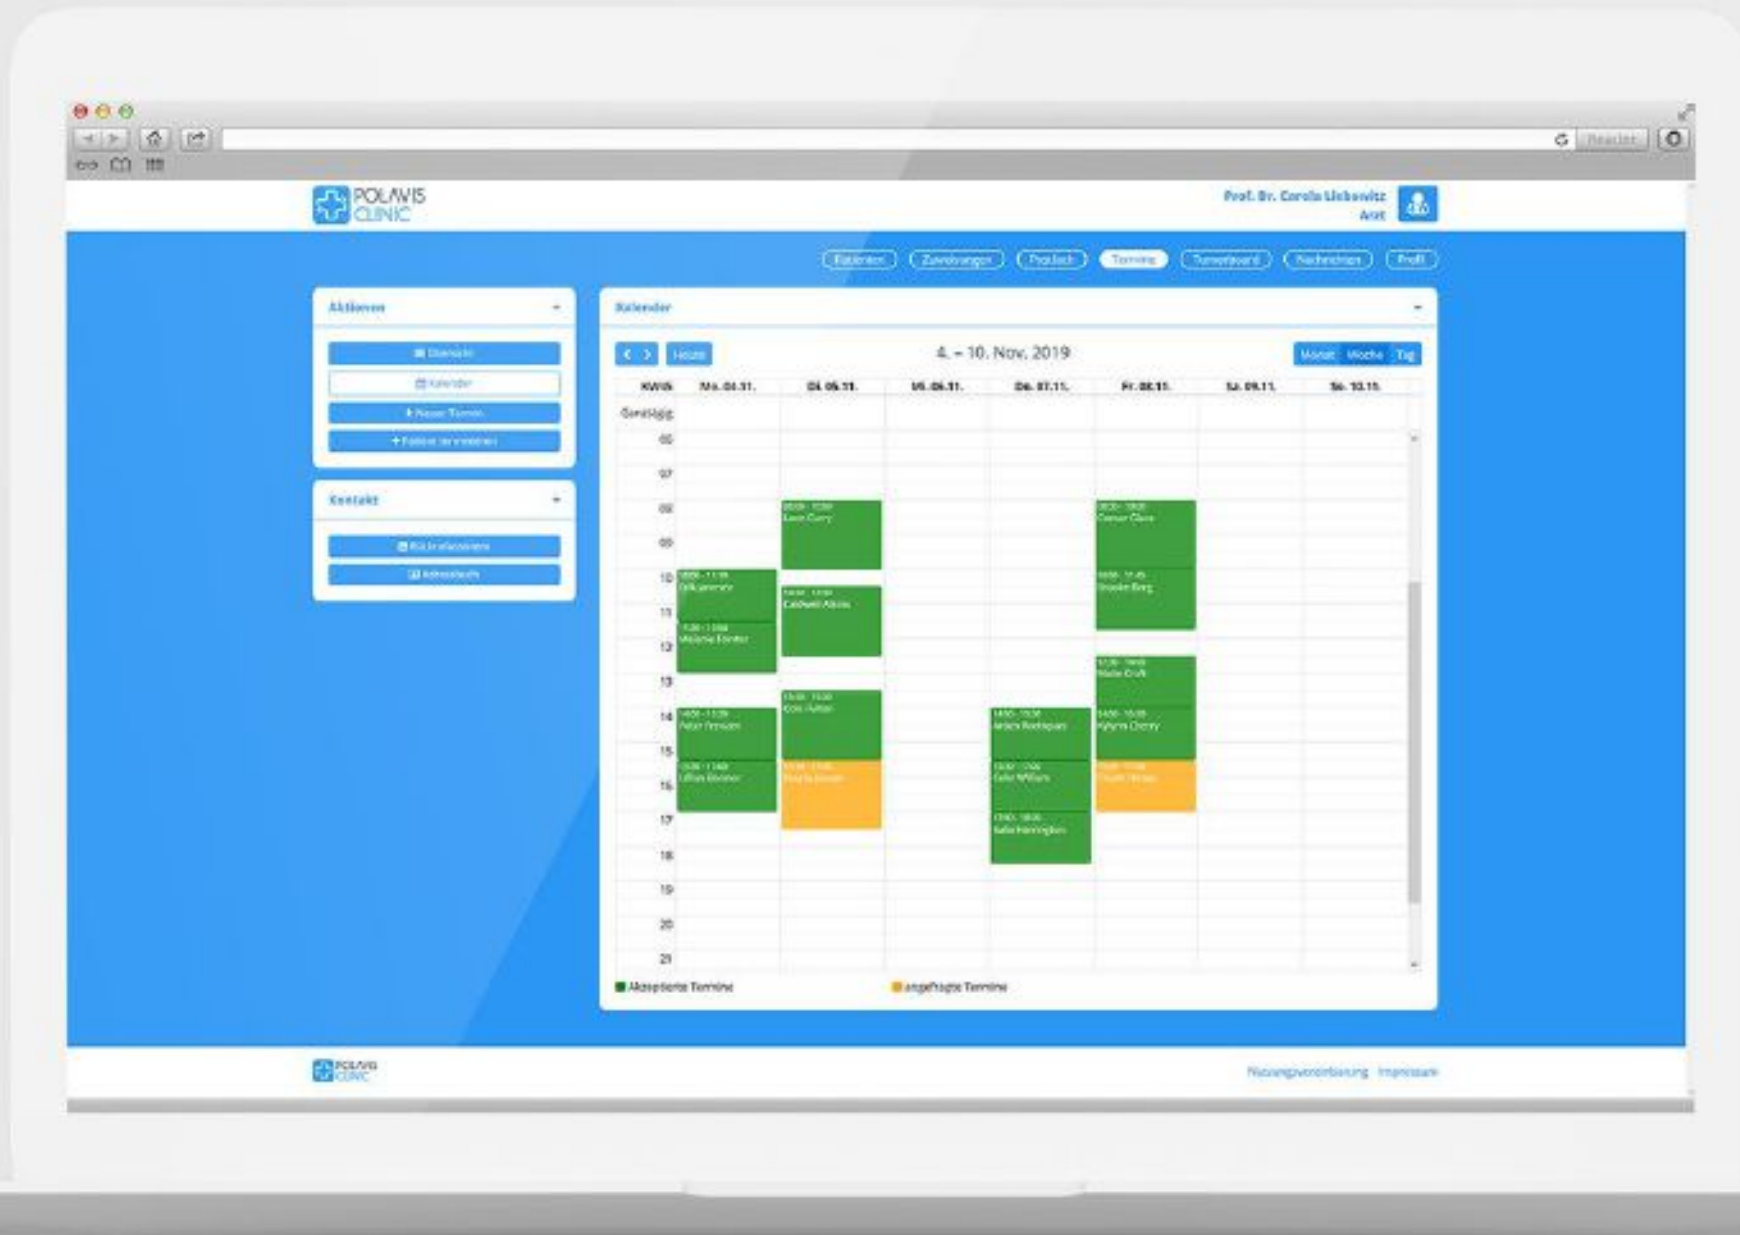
Reader

POLAVIS CLINIC

Prof. Dr. Carola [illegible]
Arzt

Patienten | Zuweisungen | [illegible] | Termine | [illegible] | Nachrichten | Profil

Aktionen

Übersicht
Kalender
+ Neuer Termin
+ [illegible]

Kontakt

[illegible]
Adressbuch

Kalender

Heute

4. – 10. Nov. 2019

Monat | Woche | Tag

| KW45 | Mo. 04.11. | Di. 05.11. | Mi. 06.11. | Do. 07.11. | Fr. 08.11. | Sa. 09.11. | So. 10.11. |
|---|---|---|---|---|---|---|---|
| Ganztägig | | | | | | | |
| 06 | | | | | | | |
| 07 | | | | | | | |
| 08 | | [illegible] | | | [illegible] | | |
| 09 | | | | | | | |
| 10 | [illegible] | | | | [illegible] | | |
| 11 | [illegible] | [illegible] | | | | | |
| 12 | | | | | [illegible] | | |
| 13 | | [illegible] | | | | | |
| 14 | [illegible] | | | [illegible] | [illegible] | | |
| 15 | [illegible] | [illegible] | | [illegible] | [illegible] | | |
| 16 | | | | | | | |
| 17 | | | | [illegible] | | | |
| 18 | | | | | | | |
| 19 | | | | | | | |
| 20 | | | | | | | |
| 21 | | | | | | | |

Akzeptierte Termine
angefragte Termine

POLAVIS CLINIC

Nutzungsvereinbarung Impressum